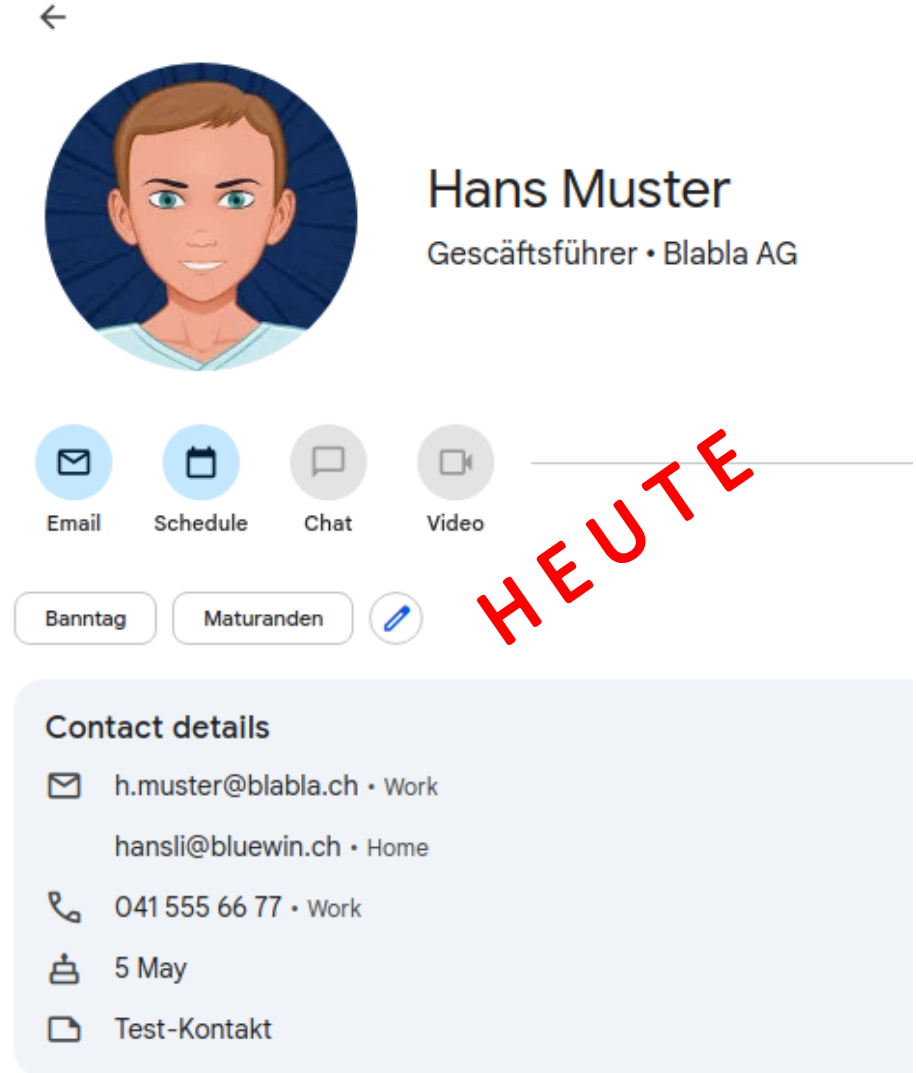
Hans Muster
Gescäftsführer • Blabla AG

Email Schedule Chat Video

HEUTE

Banntag Maturanden

Contact details

h.muster@blabla.ch • Work

hansli@bluewin.ch • Home

041 555 66 77 • Work

5 May

Test-Kontakt